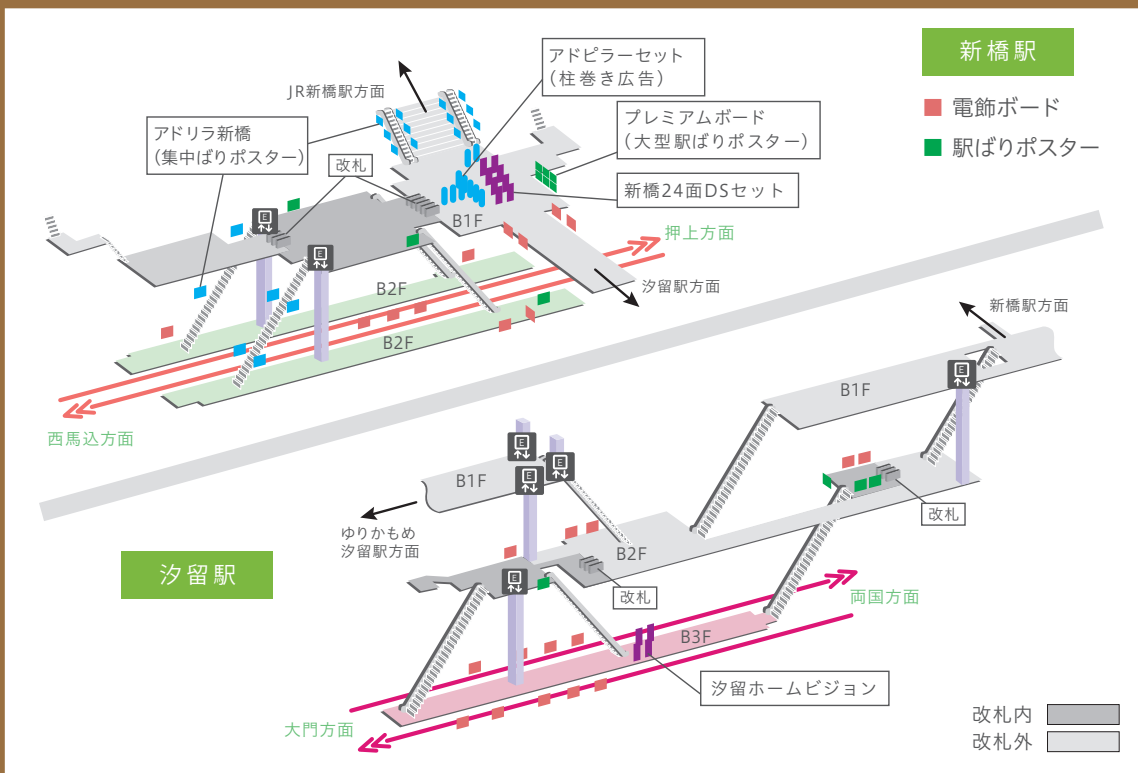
新橋駅

電飾ボード

駅ばりポスター

アドピラーセット
（柱巻き広告）

JR新橋駅方面

プレミアムボード
（大型駅ばりポスター）

アドリラ新橋
（集中ばりポスター）

改札

新橋24面DSセット

B1F

押上方面

B2F

汐留駅方面

B2F

西馬込方面

新橋駅方面

B1F

B1F

改札

ゆりかもめ
汐留駅方面

B2F

汐留駅

改札

両国方面

B3F

汐留ホームビジョン

大門方面

改札内

改札外